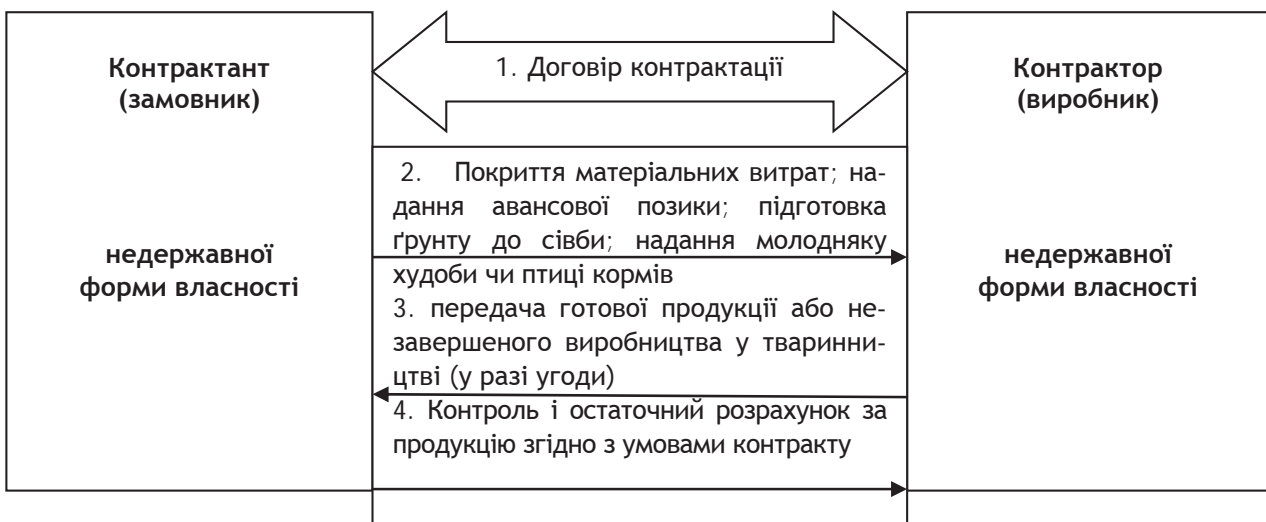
Контрактант (замовник)

недержавної форми власності

1. Договір контрактації

2. Покриття матеріальних витрат; надання авансової позики; підготовка ґрунту до сівби; надання молодняку худоби чи птиці кормів

3. передача готової продукції або незавершеного виробництва у тваринництві (у разі угоди)

4. Контроль і остаточний розрахунок за продукцію згідно з умовами контракту

Контрактор (виробник)

недержавної форми власності